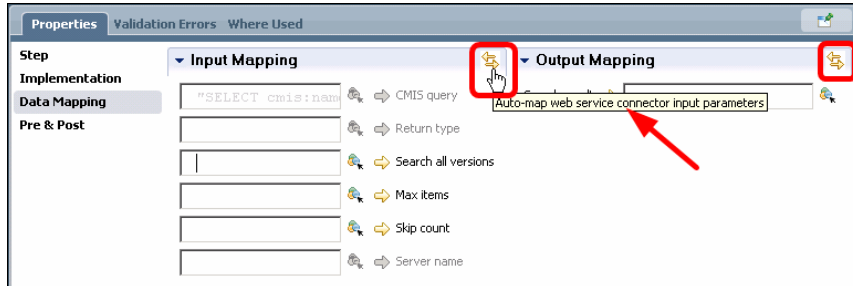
Properties Validation Errors Where Used

Step
Implementation
Data Mapping
Pre & Post

Input Mapping

"SELECT cmis:nam

CMIS query

Return type

Search all versions

Max items

Skip count

Server name

Output Mapping

Auto-map web service connector input parameters